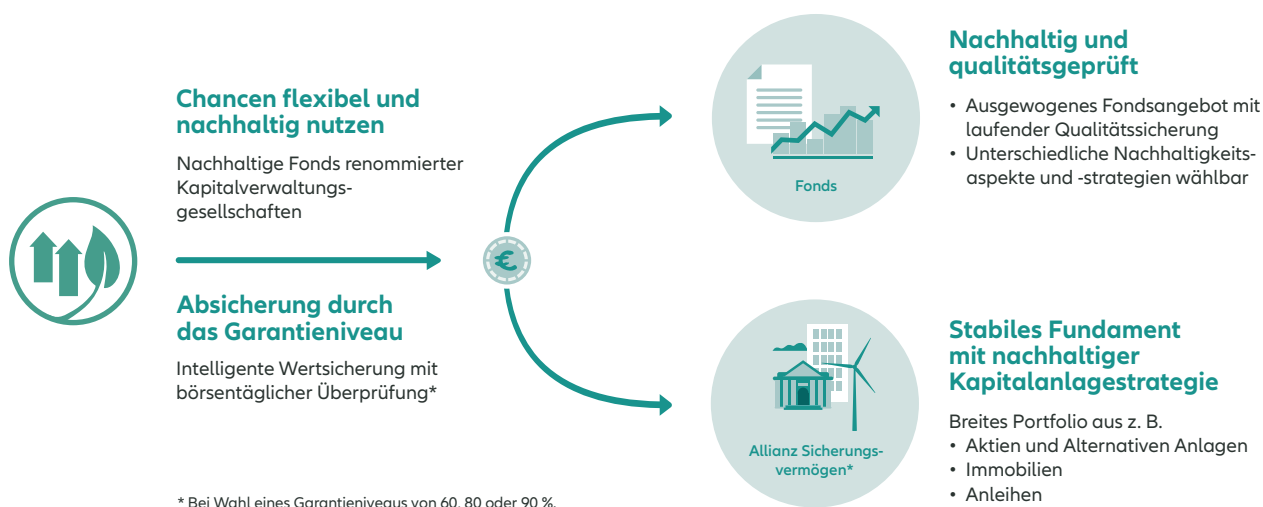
Chancen flexibel und nachhaltig nutzen

Nachhaltige Fonds renommierter Kapitalverwaltungsgesellschaften

Absicherung durch das Garantieniveau

Intelligente Wertsicherung mit börsentäglicher Überprüfung*

€

Fonds

Nachhaltig und qualitätsgeprüft

• Ausgewogenes Fondsangebot mit laufender Qualitätssicherung
• Unterschiedliche Nachhaltigkeitsaspekte und -strategien wählbar

Allianz Sicherungsvermögen*

Stabiles Fundament mit nachhaltiger Kapitalanlagestrategie

Breites Portfolio aus z. B.
• Aktien und Alternativen Anlagen
• Immobilien
• Anleihen

* Bei Wahl eines Garantieniveaus von 60, 80 oder 90 %.